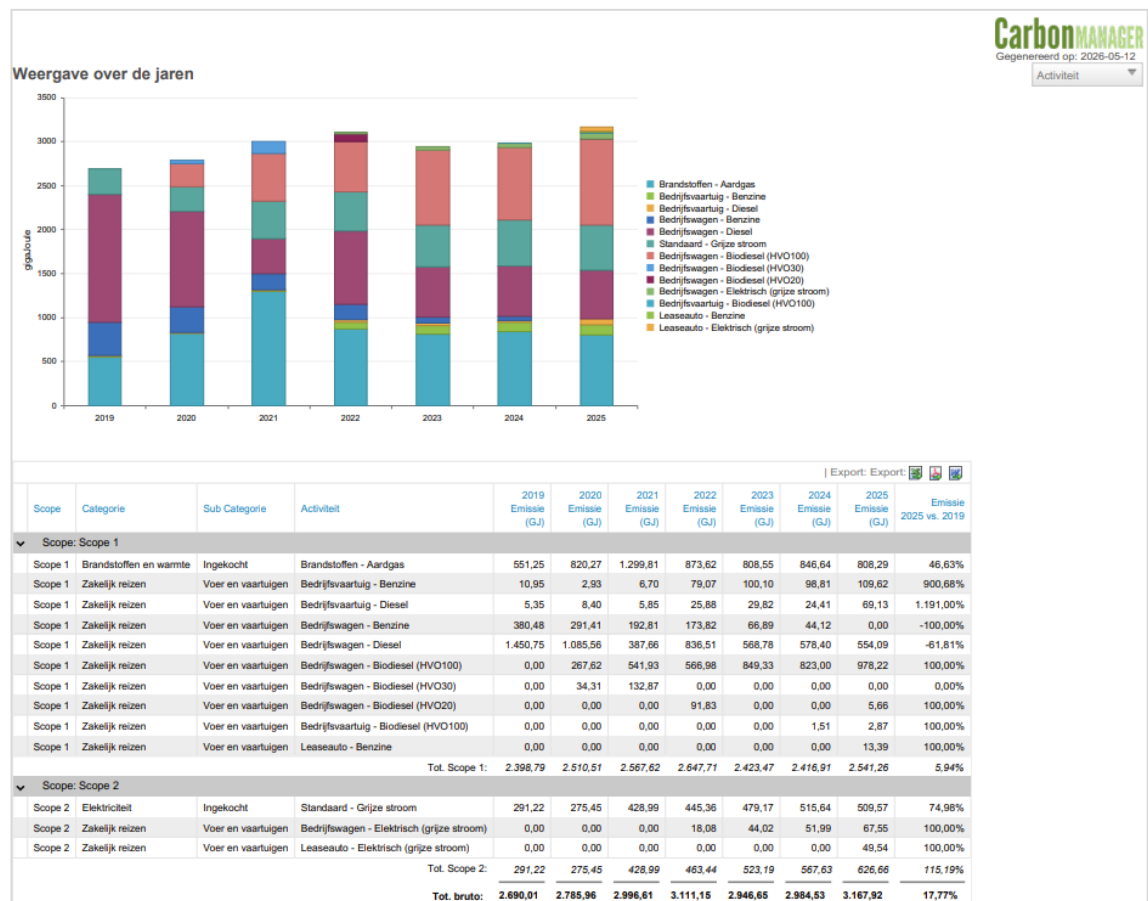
CarbonMANAGER
Gegenereerd op: 2026-05-12

Activiteit

Weergave over de jaren

3500
3000
2500
2000
1500
1000
500
0

gigaJoule

2019 2020 2021 2022 2023 2024 2025

Brandstoffen - Aardgas
Bedrijfsvaartuig - Benzine
Bedrijfsvaartuig - Diesel
Bedrijfswagen - Benzine
Bedrijfswagen - Diesel
Standaard - Grijze stroom
Bedrijfswagen - Biodiesel (HVO100)
Bedrijfswagen - Biodiesel (HVO30)
Bedrijfswagen - Biodiesel (HVO20)
Bedrijfswagen - Elektrisch (grijze stroom)
Bedrijfsvaartuig - Biodiesel (HVO100)
Leaseauto - Benzine
Leaseauto - Elektrisch (grijze stroom)

| Export: Export:

| Scope | Categorie | Sub Categorie | Activiteit | 2019 Emissie (GJ) | 2020 Emissie (GJ) | 2021 Emissie (GJ) | 2022 Emissie (GJ) | 2023 Emissie (GJ) | 2024 Emissie (GJ) | 2025 Emissie (GJ) | Emissie 2025 vs. 2019 |
|---|---|---|---|---|---|---|---|---|---|---|---|
| Scope: Scope 1 | | | | | | | | | | | |
| Scope 1 | Brandstoffen en warmte | Ingekocht | Brandstoffen - Aardgas | 551,25 | 820,27 | 1.299,81 | 873,62 | 808,55 | 846,64 | 808,29 | 46,63% |
| Scope 1 | Zakelijk reizen | Voer en vaartuigen | Bedrijfsvaartuig - Benzine | 10,95 | 2,93 | 6,70 | 79,07 | 100,10 | 98,81 | 109,62 | 900,68% |
| Scope 1 | Zakelijk reizen | Voer en vaartuigen | Bedrijfsvaartuig - Diesel | 5,35 | 8,40 | 5,85 | 25,88 | 29,82 | 24,41 | 69,13 | 1.191,00% |
| Scope 1 | Zakelijk reizen | Voer en vaartuigen | Bedrijfswagen - Benzine | 380,48 | 291,41 | 192,81 | 173,82 | 66,89 | 44,12 | 0,00 | -100,00% |
| Scope 1 | Zakelijk reizen | Voer en vaartuigen | Bedrijfswagen - Diesel | 1.450,75 | 1.085,56 | 387,66 | 836,51 | 568,78 | 578,40 | 554,09 | -61,81% |
| Scope 1 | Zakelijk reizen | Voer en vaartuigen | Bedrijfswagen - Biodiesel (HVO100) | 0,00 | 267,62 | 541,93 | 566,98 | 849,33 | 823,00 | 978,22 | 100,00% |
| Scope 1 | Zakelijk reizen | Voer en vaartuigen | Bedrijfswagen - Biodiesel (HVO30) | 0,00 | 34,31 | 132,87 | 0,00 | 0,00 | 0,00 | 0,00 | 0,00% |
| Scope 1 | Zakelijk reizen | Voer en vaartuigen | Bedrijfswagen - Biodiesel (HVO20) | 0,00 | 0,00 | 0,00 | 91,83 | 0,00 | 0,00 | 5,66 | 100,00% |
| Scope 1 | Zakelijk reizen | Voer en vaartuigen | Bedrijfsvaartuig - Biodiesel (HVO100) | 0,00 | 0,00 | 0,00 | 0,00 | 0,00 | 1,51 | 2,87 | 100,00% |
| Scope 1 | Zakelijk reizen | Voer en vaartuigen | Leaseauto - Benzine | 0,00 | 0,00 | 0,00 | 0,00 | 0,00 | 0,00 | 13,39 | 100,00% |
| | | | Tot. Scope 1: | 2.398,79 | 2.510,51 | 2.567,62 | 2.647,71 | 2.423,47 | 2.416,91 | 2.541,26 | 5,94% |
| Scope: Scope 2 | | | | | | | | | | | |
| Scope 2 | Elektriciteit | Ingekocht | Standaard - Grijze stroom | 291,22 | 275,45 | 428,99 | 445,36 | 479,17 | 515,64 | 509,57 | 74,98% |
| Scope 2 | Zakelijk reizen | Voer en vaartuigen | Bedrijfswagen - Elektrisch (grijze stroom) | 0,00 | 0,00 | 0,00 | 18,08 | 44,02 | 51,99 | 67,55 | 100,00% |
| Scope 2 | Zakelijk reizen | Voer en vaartuigen | Leaseauto - Elektrisch (grijze stroom) | 0,00 | 0,00 | 0,00 | 0,00 | 0,00 | 0,00 | 49,54 | 100,00% |
| | | | Tot. Scope 2: | 291,22 | 275,45 | 428,99 | 463,44 | 523,19 | 567,63 | 626,66 | 115,19% |
| | | | Tot. bruto: | 2.690,01 | 2.785,96 | 2.996,61 | 3.111,15 | 2.946,65 | 2.984,53 | 3.167,92 | 17,77% |